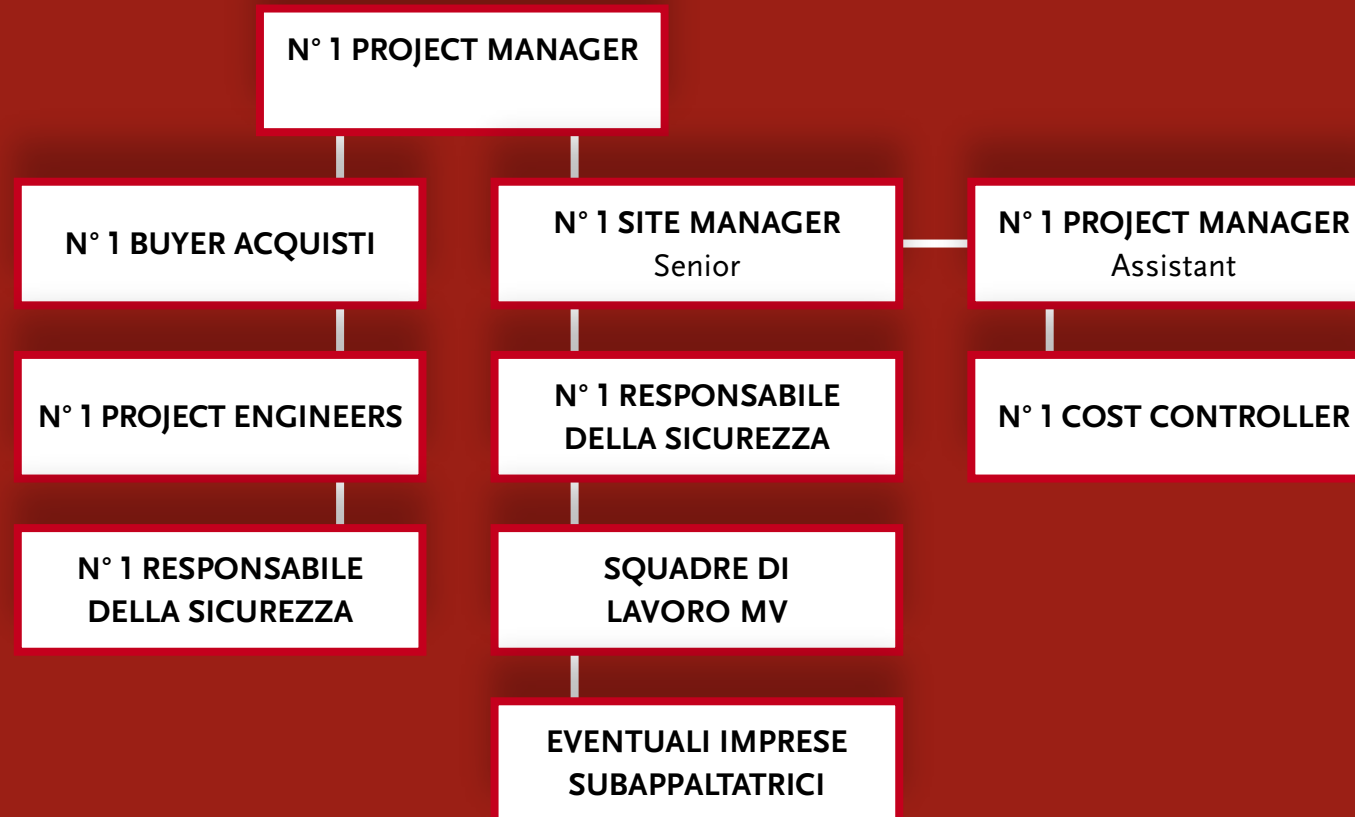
N° 1 PROJECT MANAGER

N° 1 BUYER ACQUISTI

N° 1 PROJECT ENGINEERS

N° 1 RESPONSABILE DELLA SICUREZZA

N° 1 SITE MANAGER
Senior

N° 1 RESPONSABILE DELLA SICUREZZA

SQUADRE DI LAVORO MV

EVENTUALI IMPRESE SUBAPPALTATRICI

N° 1 PROJECT MANAGER
Assistant

N° 1 COST CONTROLLER